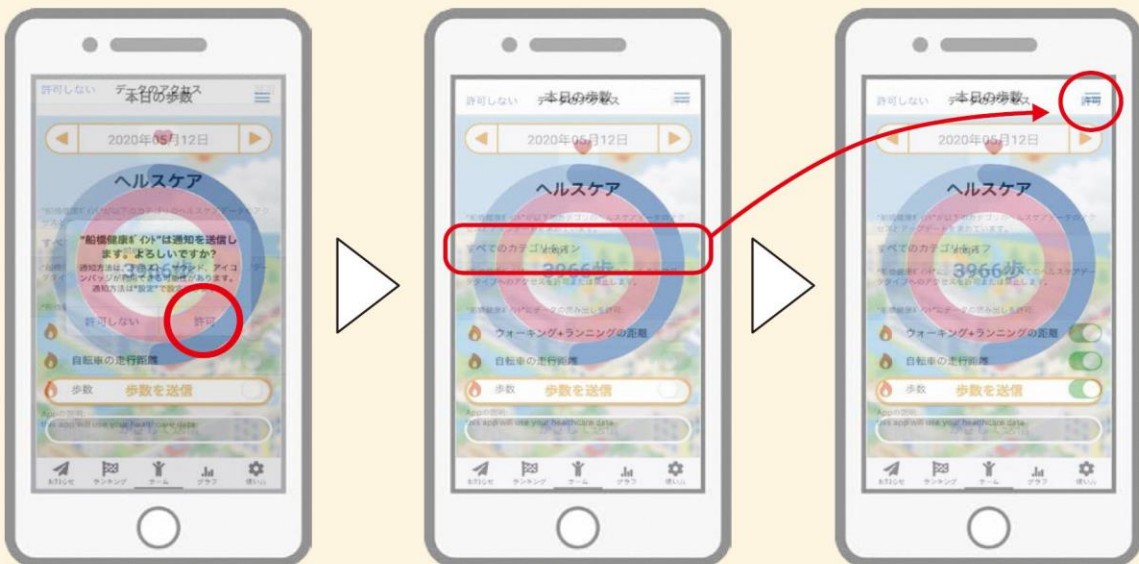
許可しない データのアクセス 本日の歩数

2020年05月12日

ヘルスケア

"船橋健康ポイント"は通知を送信します。よろしいですか?

通知方法は、テキスト、サウンド、アイコンバッジが利用できる可能性があります。通知方法は"設定"で設定できます。

許可しない 許可

自転車の走行距離

歩数 歩数を送信

App の説明:
This app will use your healthcare data.

お知らせ ランキング ホーム グラフ 使い方

許可しない 本日の歩数 データのアクセス

2020年05月12日

ヘルスケア

すべてのカテゴリをオン

3966歩

ウォーキング+ランニングの距離

自転車の走行距離

歩数 歩数を送信

App の説明:
This app will use your healthcare data.

お知らせ ランキング ホーム グラフ 使い方

許可しない 本日の歩数 データのアクセス 許可

2020年05月12日

ヘルスケア

すべてのカテゴリをオフ

3966歩

ウォーキング+ランニングの距離

自転車の走行距離

歩数 歩数を送信

App の説明:
This app will use your healthcare data.

お知らせ ランキング ホーム グラフ 使い方